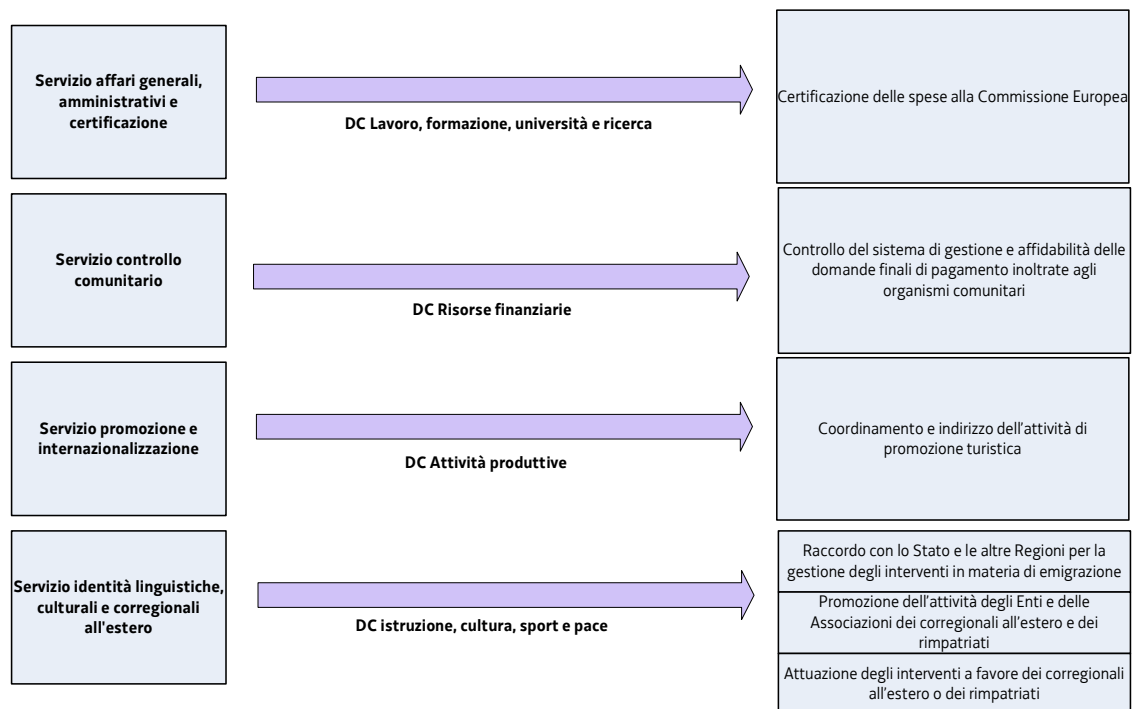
Servizio affari generali, amministrativi e certificazione

DC Lavoro, formazione, università e ricerca

Certificazione delle spese alla Commissione Europea

Servizio controllo comunitario

DC Risorse finanziarie

Controllo del sistema di gestione e affidabilità delle domande finali di pagamento inoltrate agli organismi comunitari

Servizio promozione e internazionalizzazione

DC Attività produttive

Coordinamento e indirizzo dell'attività di promozione turistica

Servizio identità linguistiche, culturali e corregionali all'estero

DC istruzione, cultura, sport e pace

Raccordo con lo Stato e le altre Regioni per la gestione degli interventi in materia di emigrazione

Promozione dell'attività degli Enti e delle Associazioni dei corregionali all'estero e dei rimpatriati

Attuazione degli interventi a favore dei corregionali all'estero o dei rimpatriati